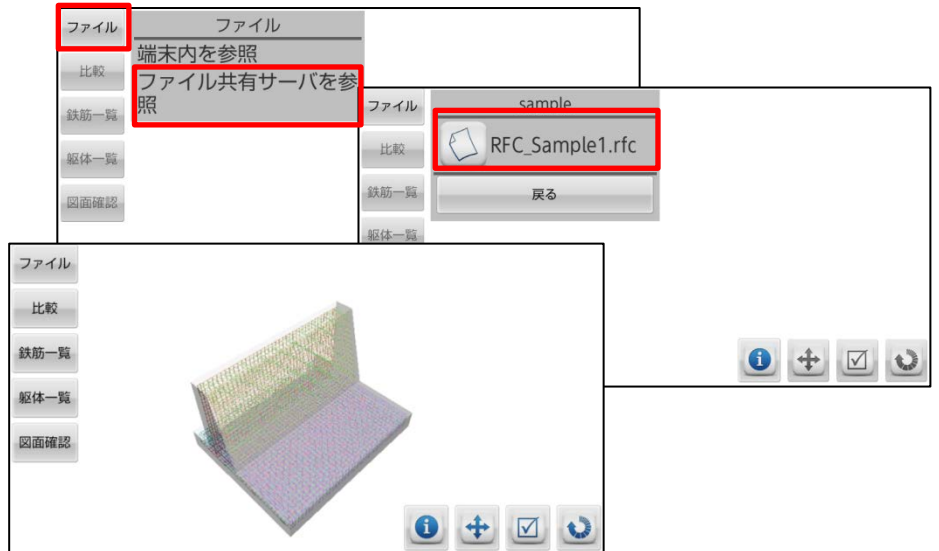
ファイル

比較

鉄筋一覧

躯体一覧

図面確認

ファイル

端末内を参照

ファイル共有サーバを参照

ファイル

比較

鉄筋一覧

躯体一覧

sample

RFC_Sample1.rfc

戻る

ファイル

比較

鉄筋一覧

躯体一覧

図面確認